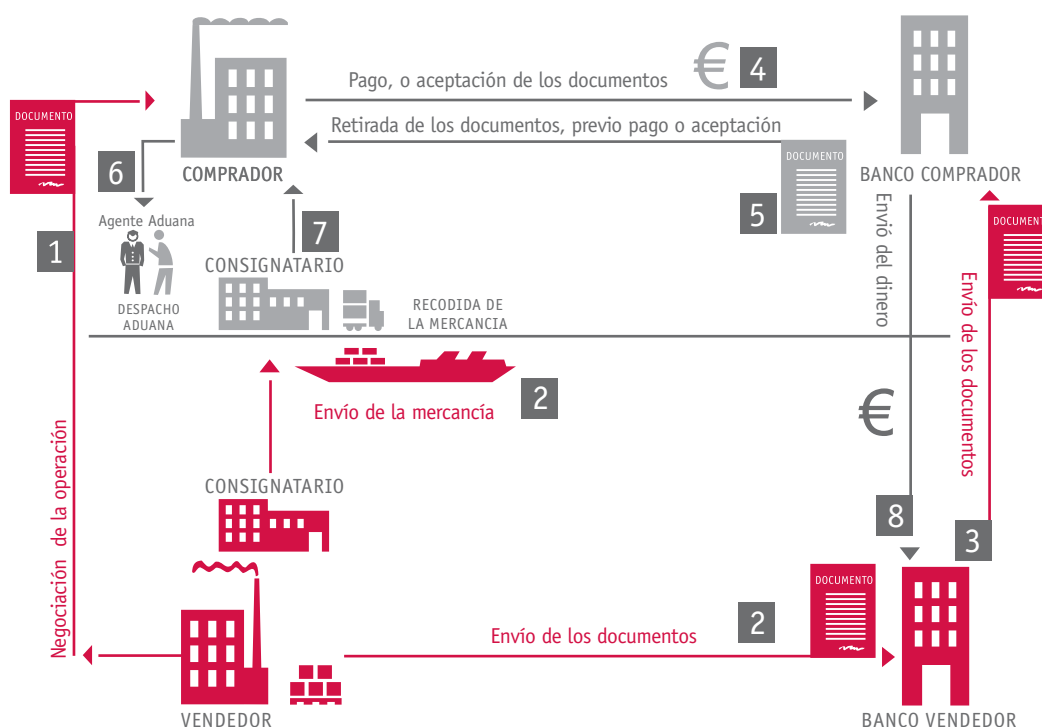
DOCUMENTO

COMPRADOR

Pago, o aceptación de los documentos € 4

Retirada de los documentos, previo pago o aceptación

BANCO COMPRADOR

DOCUMENTO

5

6

Agente Aduana

7

1

DESPACHO ADUANA

CONSIGNATARIO

RECODIDA DE LA MERCANCIA

Envío del dinero

DOCUMENTO

Envío de los documentos

2

Envío de la mercancía

€

Negociación de la operación

CONSIGNATARIO

8

3

DOCUMENTO

2

Envío de los documentos

VENDEDOR

BANCO VENDEDOR